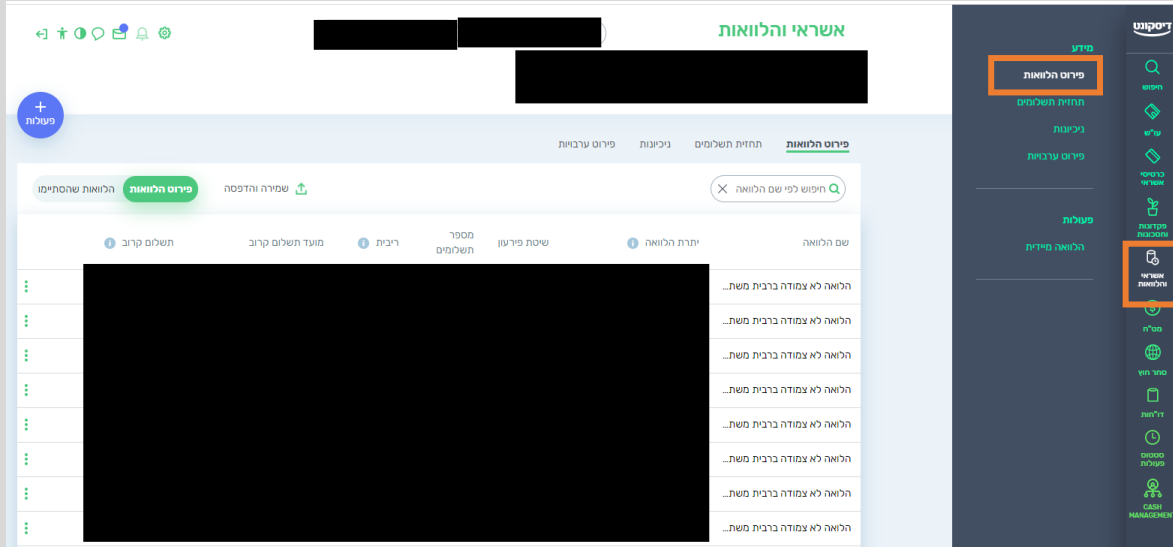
דיסקונט

חיפוש
עו"ש
כרטיסי אשראי
פקדונות וחסכונות
אשראי והלוואות
מט"ח
סחר חוץ
דו"חות
סטטוס פעולות
CASH MANAGEMENT

מידע
פירוט הלוואות
תחזית תשלומים
ניכיונות
פירוט ערבויות

פעולות
הלוואה מיידית

אשראי והלוואות

פעולות

פירוט הלוואות | תחזית תשלומים | ניכיונות | פירוט ערבויות

חיפוש לפי שם הלוואה
שמירה והדפסה
פירוט הלוואות
הלוואות שהסתיימו

| שם הלוואה | יתרת הלוואה | שיטת פירעון | מספר תשלומים | ריבית | מועד תשלום קרוב | תשלום קרוב |
|---|---|---|---|---|---|---|
| הלואה לא צמודה ברבית משת... | | | | | | |
| הלואה לא צמודה ברבית משת... | | | | | | |
| הלואה לא צמודה ברבית משת... | | | | | | |
| הלואה לא צמודה ברבית משת... | | | | | | |
| הלואה לא צמודה ברבית משת... | | | | | | |
| הלואה לא צמודה ברבית משת... | | | | | | |
| הלואה לא צמודה ברבית משת... | | | | | | |
| הלואה לא צמודה ברבית משת... | | | | | | |